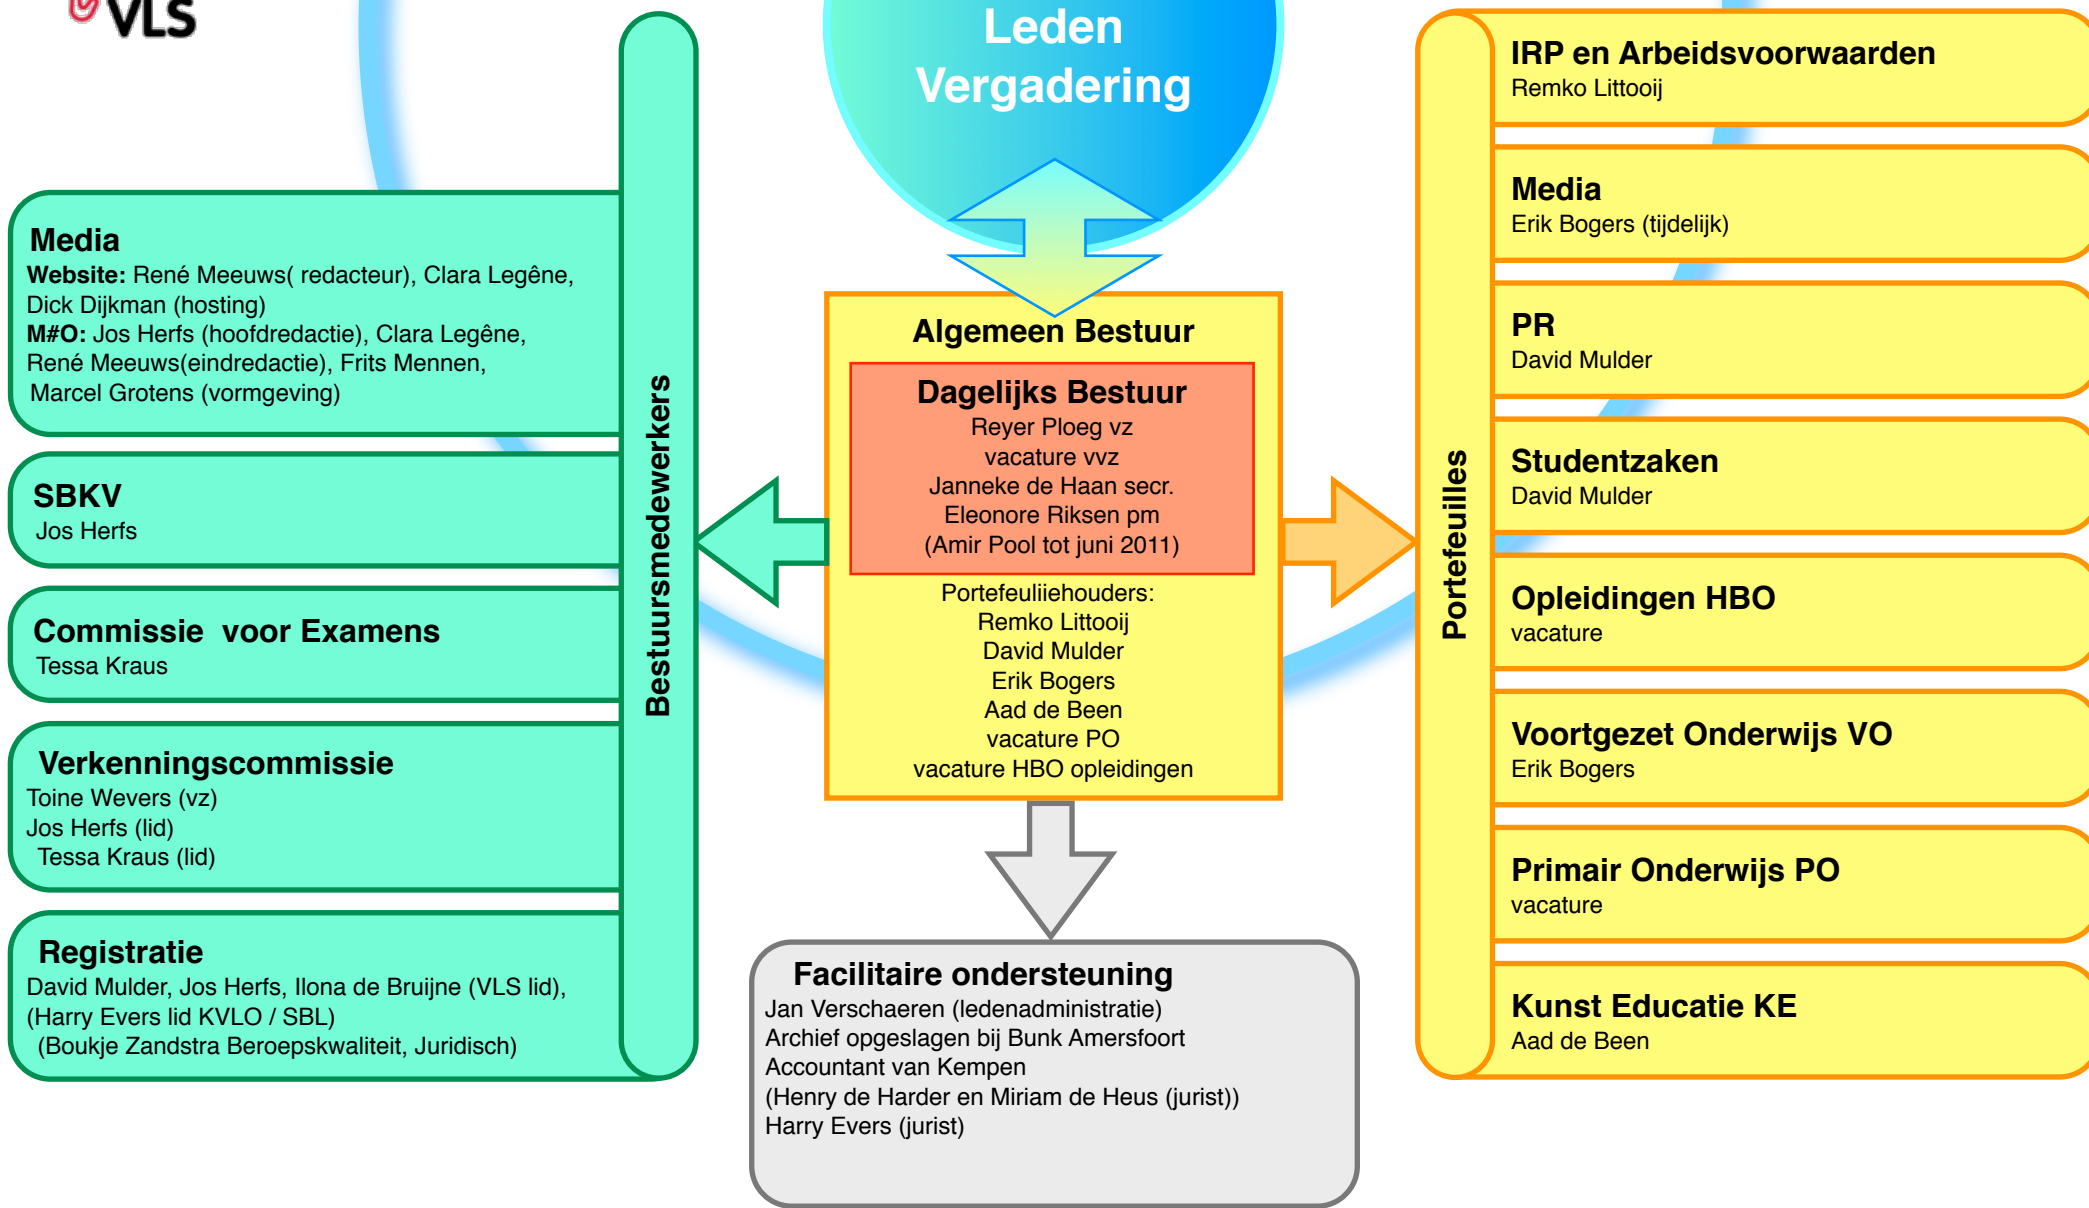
VLS

Leden Vergadering

Media
Website: René Meeuws( redacteur), Clara Legêne, Dick Dijkman (hosting)
M#O: Jos Herfs (hoofdredactie), Clara Legêne, René Meeuws(eindredactie), Frits Mennen, Marcel Grotens (vormgeving)

SBKV
Jos Herfs

Commissie voor Examens
Tessa Kraus

Verkenningscommissie
Toine Wevers (vz)
Jos Herfs (lid)
Tessa Kraus (lid)

Registratie
David Mulder, Jos Herfs, Ilona de Bruijne (VLS lid), (Harry Evers lid KVLO / SBL)
(Boukje Zandstra Beroepskwaliteit, Juridisch)

Bestuursmedewerkers

Algemeen Bestuur

Dagelijks Bestuur
Reyer Ploeg vz
vacature vvz
Janneke de Haan secr.
Eleonore Riksen pm
(Amir Pool tot juni 2011)

Portefeuliiehouders:
Remko Littooij
David Mulder
Erik Bogers
Aad de Been
vacature PO
vacature HBO opleidingen

Facilitaire ondersteuning
Jan Verschaeren (ledenadministratie)
Archief opgeslagen bij Bunk Amersfoort
Accountant van Kempen
(Henry de Harder en Miriam de Heus (jurist))
Harry Evers (jurist)

Portefeuilles

IRP en Arbeidsvoorwaarden
Remko Littooij

Media
Erik Bogers (tijdelijk)

PR
David Mulder

Studentzaken
David Mulder

Opleidingen HBO
vacature

Voortgezet Onderwijs VO
Erik Bogers

Primair Onderwijs PO
vacature

Kunst Educatie KE
Aad de Been